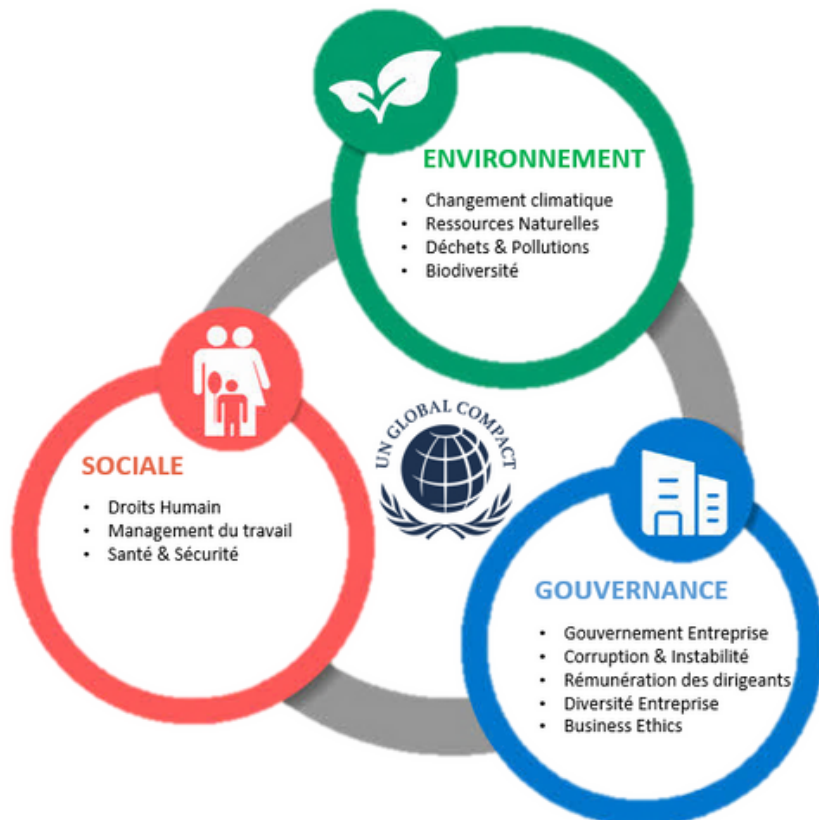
ENVIRONNEMENT

- Changement climatique
- Ressources Naturelles
- Déchets & Pollutions
- Biodiversité

UN GLOBAL COMPACT

SOCIALE

- Droits Humain
- Management du travail
- Santé & Sécurité

GOUVERNANCE

- Gouvernement Entreprise
- Corruption & Instabilité
- Rémunération des dirigeants
- Diversité Entreprise
- Business Ethics